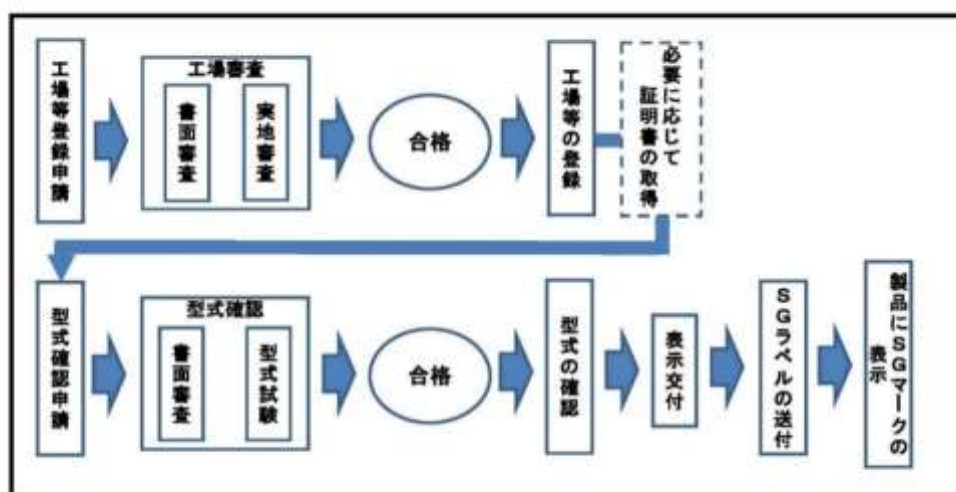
工場等登録申請

工場審査

書面審査

実地審査

合格

工場等の登録

必要に応じて証明書の取得

型式確認申請

型式確認

書面審査

型式試験

合格

型式の確認

表示交付

SGラベルの送付

製品にSGマークの表示